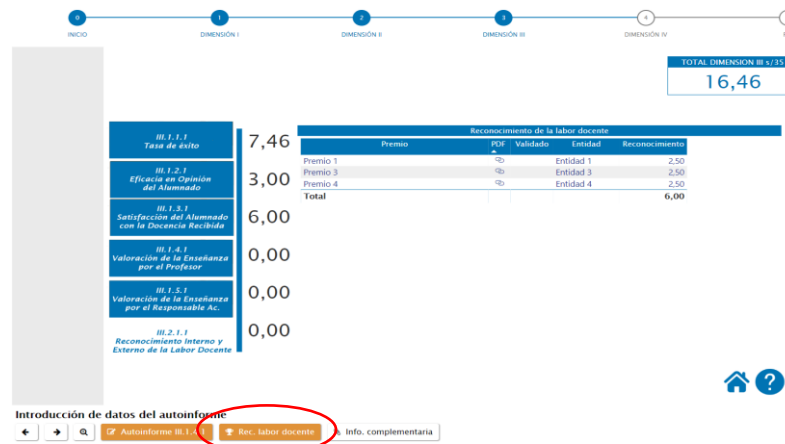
0 INICIO
1 DIMENSIÓN I
2 DIMENSIÓN II
3 DIMENSIÓN III
4 DIMENSIÓN IV
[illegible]

TOTAL DIMENSION III s/35
16,46

III.1.1.1
Tasa de éxito
7,46

III.1.2.1
Eficacia en Opinión del Alumnado
3,00

III.1.3.1
Satisfacción del Alumnado con la Docencia Recibida
6,00

III.1.4.1
Valoración de la Enseñanza por el Profesor
0,00

III.1.5.1
Valoración de la Enseñanza por el Responsable Ac.
0,00

III.2.1.1
Reconocimiento Interno y Externo de la Labor Docente
0,00

Reconocimiento de la labor docente

| Premio | PDF | Validado | Entidad | Reconocimiento |
|---|---|---|---|---|
| Premio 1 | | | Entidad 1 | 2,50 |
| Premio 3 | | | Entidad 3 | 2,50 |
| Premio 4 | | | Entidad 4 | 2,50 |
| Total | | | | 6,00 |

Introducción de datos del autoinforme
Autoinforme III.1.4.1
Rec. labor docente
Info. complementaria